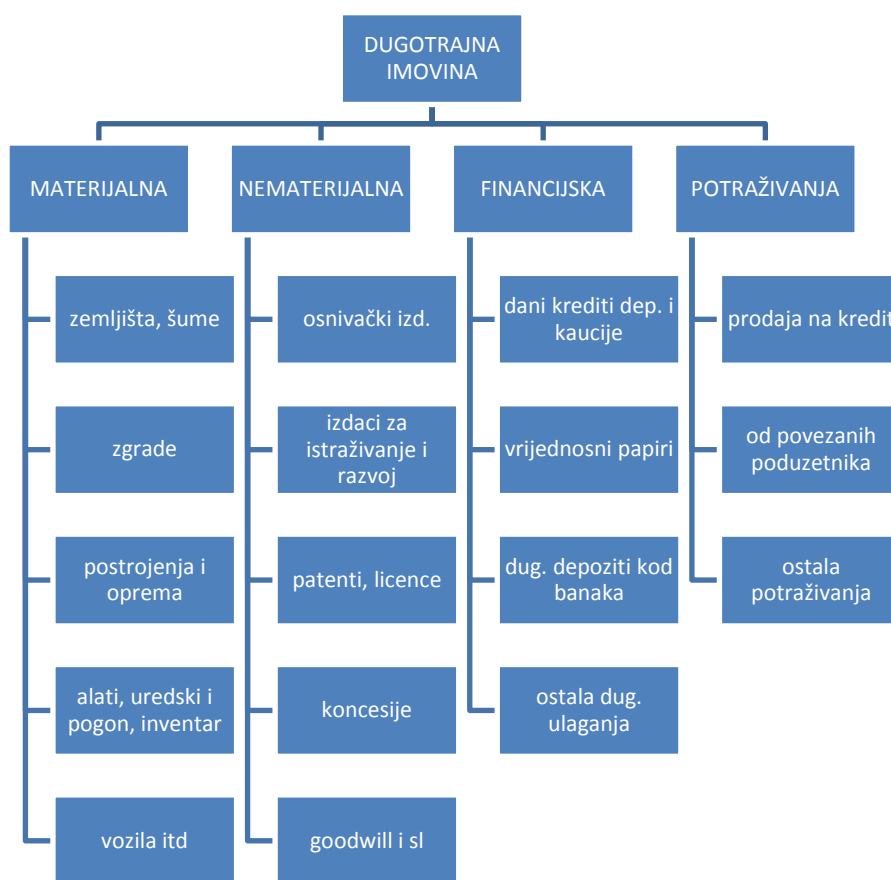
DUGOTRAJNA IMOVINA

MATERIJALNA

zemljišta, šume

zgrade

postrojenja i oprema

alati, uredski i pogon, inventar

vozila itd

NEMATERIJALNA

osnivački izd.

izdaci za istraživanje i razvoj

patenti, licence

koncesije

goodwill i sl

FINANCIJSKA

dani krediti dep. i kaucije

vrijednosni papiri

dug. depoziti kod banaka

ostala dug. ulaganja

POTRAŽIVANJA

prodaja na kredit

od povezanih poduzetnika

ostala potraživanja